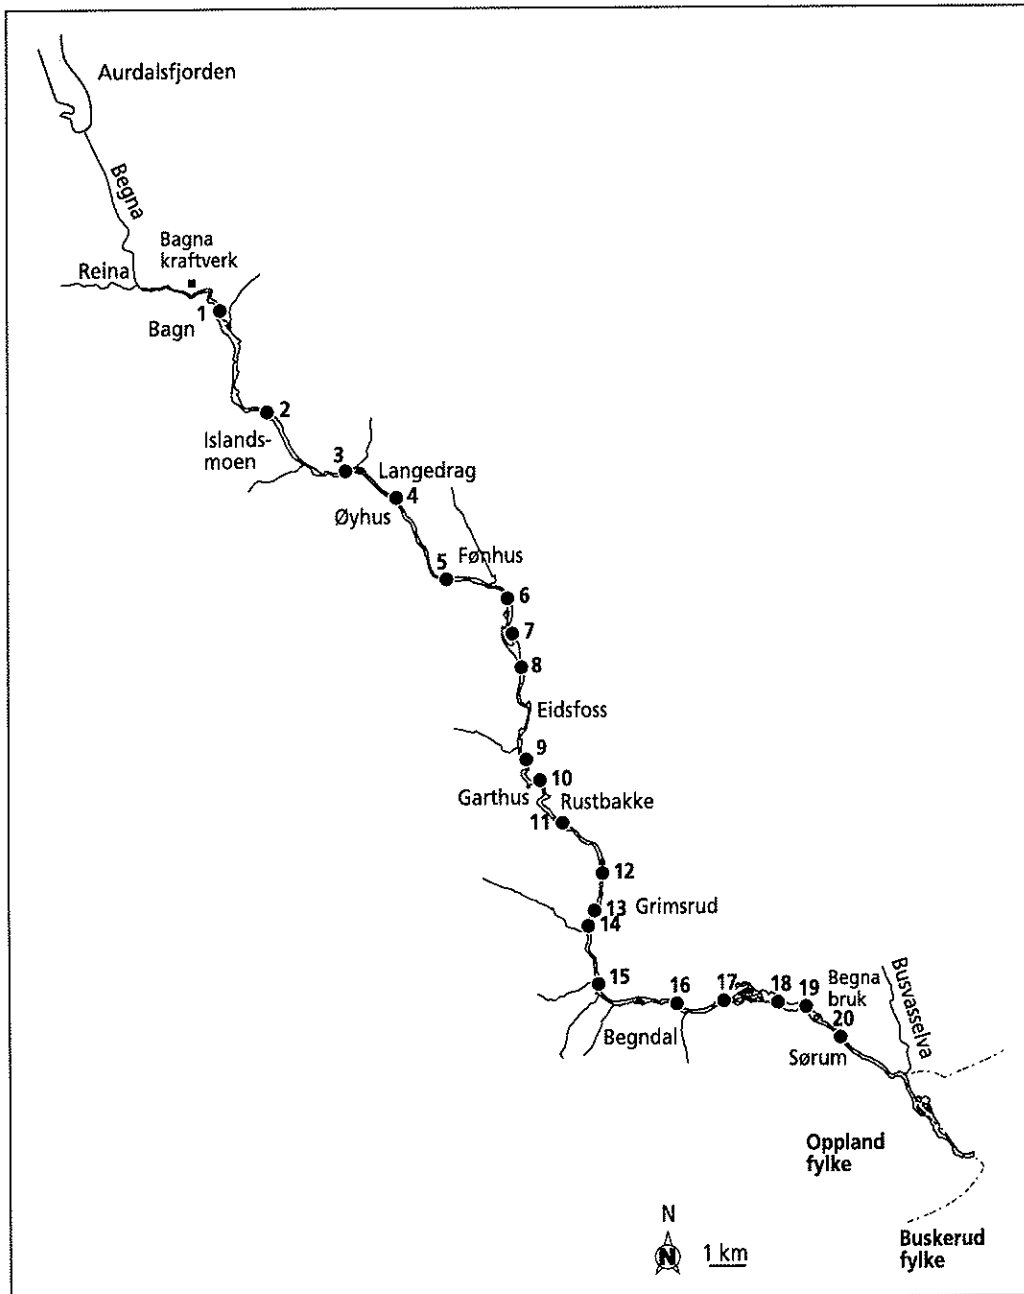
Aurdalsfjorden

Begna

Bagna kraftverk

Reina

1

Bagn

2

Islandsmoen

3

Langedrag

4

Øyhus

5

Fønhus

6

7

8

Eidsfoss

9

10

Garthus

Rustbakke

11

12

13 Grimsrud

14

15

16

17

18

19

Begna bruk

Busvasselva

20

Begndal

Sørum

Oppland fylke

N

1 km

Buskerud fylke